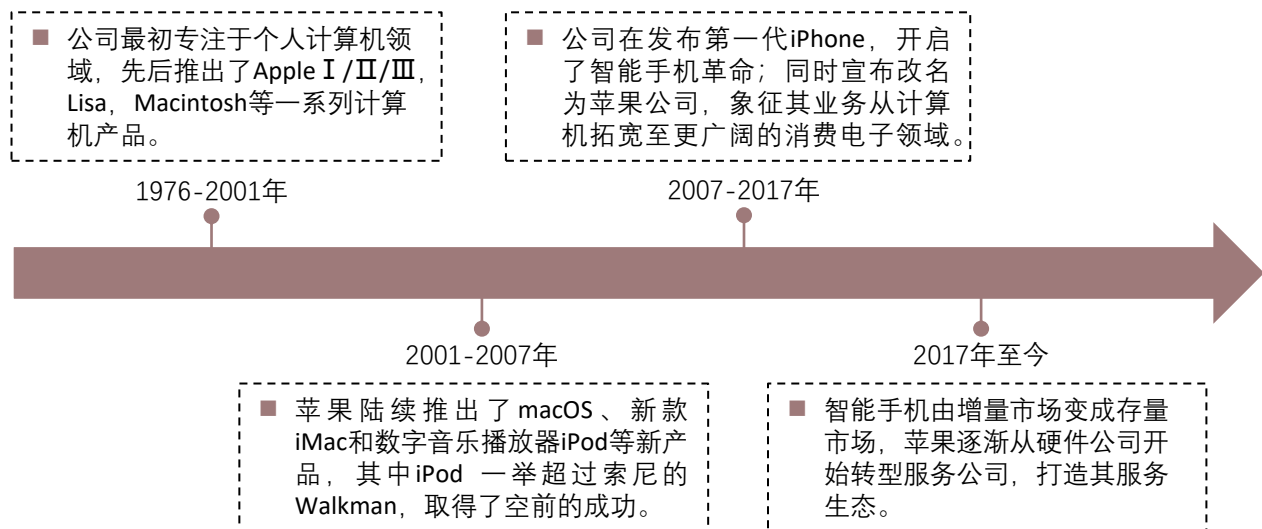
■ 公司最初专注于个人计算机领域，先后推出了Apple Ⅰ/Ⅱ/Ⅲ，Lisa，Macintosh等一系列计算机产品。

1976-2001年

■ 公司在发布第一代iPhone，开启了智能手机革命；同时宣布改名为苹果公司，象征其业务从计算机拓宽至更广阔的消费电子领域。

2007-2017年

2001-2007年

■ 苹果陆续推出了macOS、新款iMac和数字音乐播放器iPod等新产品，其中iPod一举超过索尼的Walkman，取得了空前的成功。

2017年至今

■ 智能手机由增量市场变成存量市场，苹果逐渐从硬件公司开始转型服务公司，打造其服务生态。